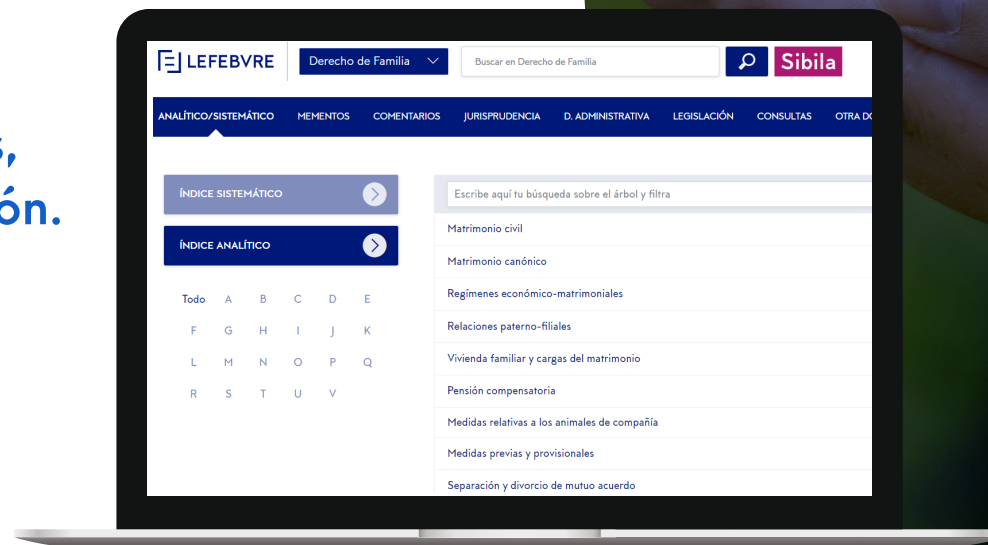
s,
ón.

LEFEBVRE
Derecho de Familia
Buscar en Derecho de Familia
Sibila

ANALÍTICO/SISTEMÁTICO
MEMENTOS
COMENTARIOS
JURISPRUDENCIA
D. ADMINISTRATIVA
LEGISLACIÓN
CONSULTAS
OTRA D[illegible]

ÍNDICE SISTEMÁTICO
ÍNDICE ANALÍTICO

Todo A B C D E
F G H I J K
L M N O P Q
R S T U V

Escribe aquí tu búsqueda sobre el árbol y filtra

Matrimonio civil
Matrimonio canónico
Regímenes económico-matrimoniales
Relaciones paterno-filiales
Vivienda familiar y cargas del matrimonio
Pensión compensatoria
Medidas relativas a los animales de compañía
Medidas previas y provisionales
Separación y divorcio de mutuo acuerdo